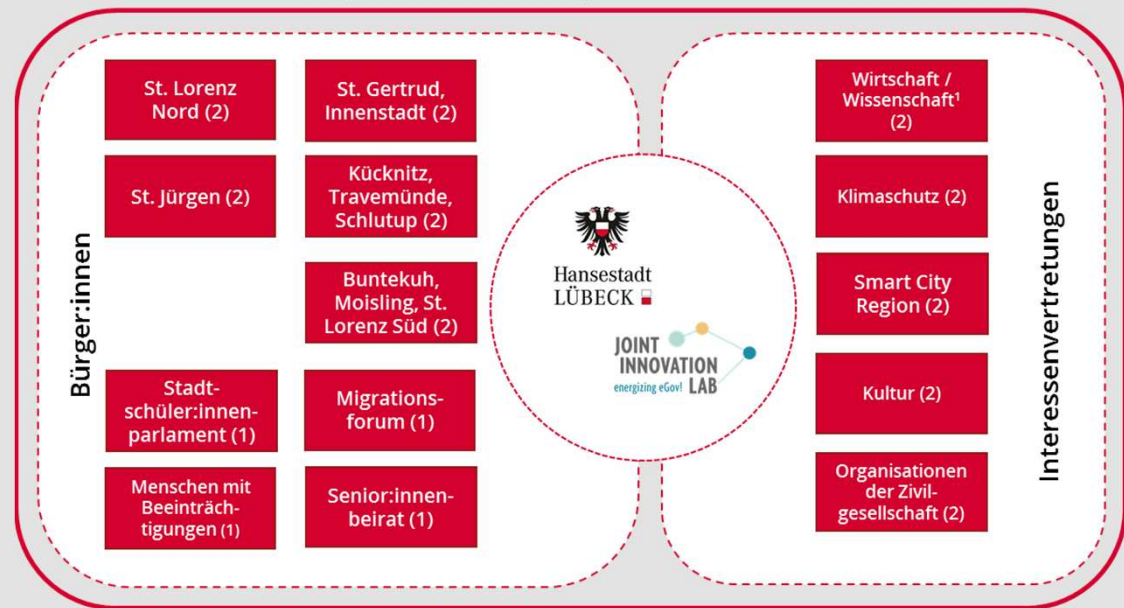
Bürger:innen

St. Lorenz Nord (2)

St. Gertrud, Innenstadt (2)

St. Jürgen (2)

Kücknitz, Travemünde, Schlutup (2)

Buntekuh, Moisling, St. Lorenz Süd (2)

Stadtschüler:innenparlament (1)

Migrationsforum (1)

Menschen mit Beeinträchtigungen (1)

Senior:innenbeirat (1)

Hansestadt LÜBECK

JOINT INNOVATION LAB
energizing eGov!

Wirtschaft / Wissenschaft¹ (2)

Klimaschutz (2)

Smart City Region (2)

Kultur (2)

Organisationen der Zivilgesellschaft (2)

Interessenvertretungen